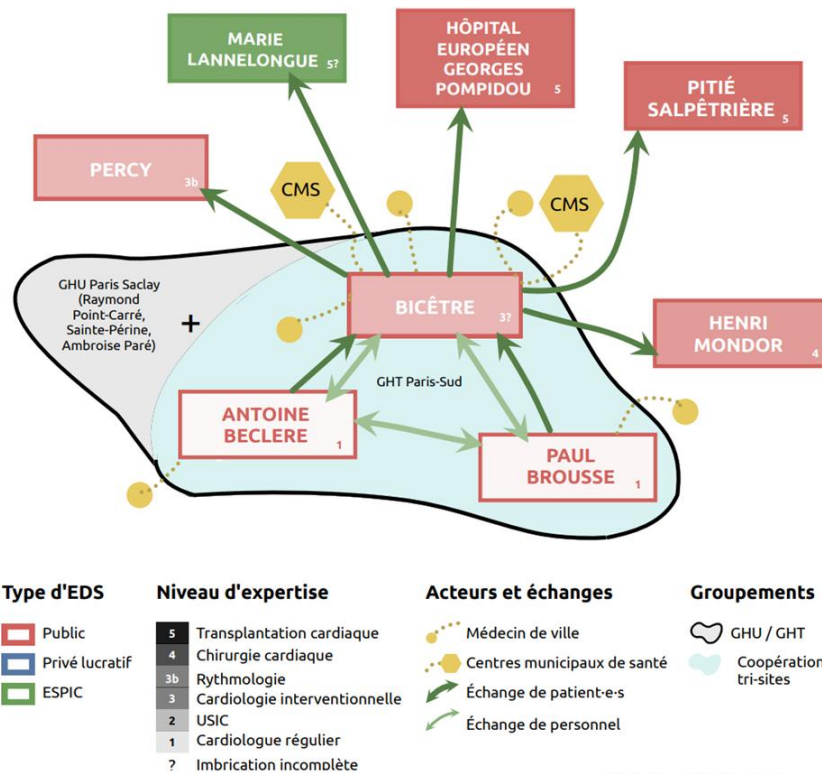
MARIE LANNELONGUE 5?

HÔPITAL EUROPÉEN GEORGES POMPIDOU 5

PITIÉ SALPÊTRIÈRE 5

PERCY 3b

CMS

CMS

GHU Paris Saclay (Raymond Point-Carré, Sainte-Périne, Ambroise Paré)

+

BICÊTRE 3?

HENRI MONDOR 4

GHT Paris-Sud

ANTOINE BECLERE 1

PAUL BROUSSE 1

Type d'EDS
Public
Privé lucratif
ESPIC

Niveau d'expertise
5 Transplantation cardiaque
4 Chirurgie cardiaque
3b Rythmologie
3 Cardiologie interventionnelle
2 USIC
1 Cardiologue régulier
? Imbrication incomplète

Acteurs et échanges
Médecin de ville
Centres municipaux de santé
Échange de patient·e·s
Échange de personnel

Groupements
GHU / GHT
Coopération tri-sites